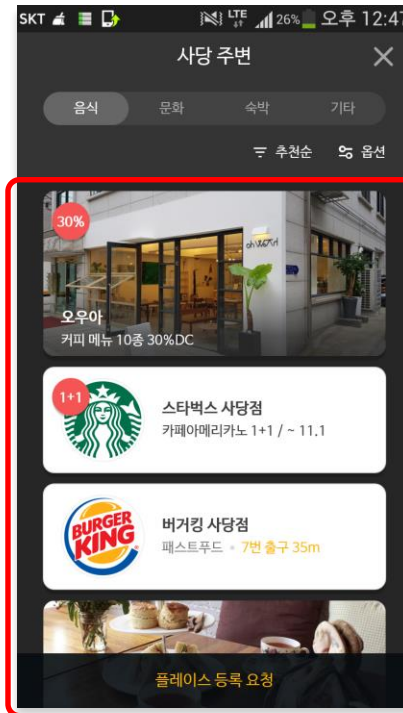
SKT LTE 26% 오후 12:47

사당 주변

음식 문화 숙박 기타

추천순 옵션

30%

오우아
커피 메뉴 10종 30%DC

1+1

스타벅스 사당점
카페아메리카노 1+1 / ~ 11.1

BURGER KING

버거킹 사당점
패스트푸드 • 7번 출구 35m

플레이스 등록 요청